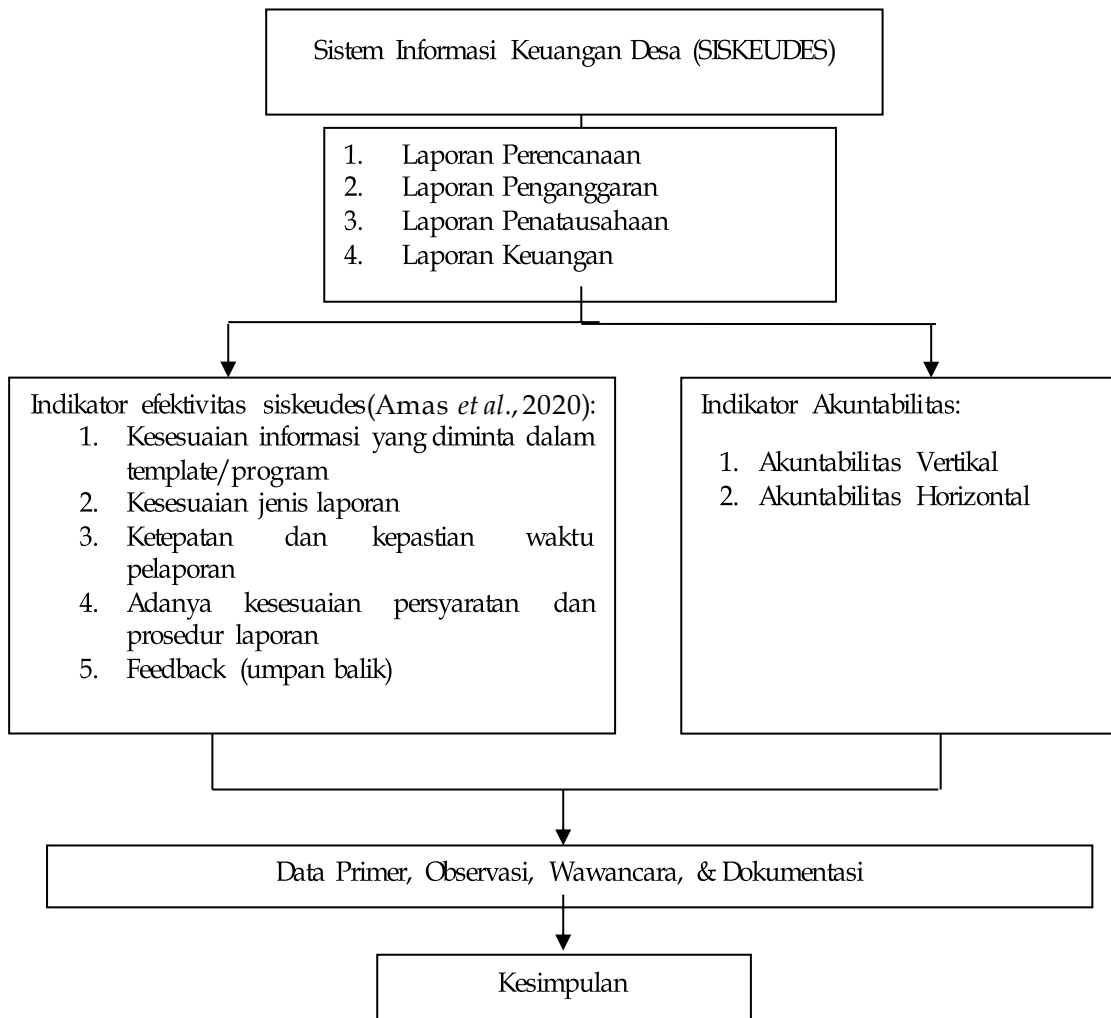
Sistem Informasi Keuangan Desa (SISKEUDES)

1. Laporan Perencanaan
2. Laporan Penganggaran
3. Laporan Penatausahaan
4. Laporan Keuangan

Indikator efektivitas siskeudes(Amas *et al*., 2020):
1. Kesesuaian informasi yang diminta dalam template/program
2. Kesesuaian jenis laporan
3. Ketepatan dan kepastian waktu pelaporan
4. Adanya kesesuaian persyaratan dan prosedur laporan
5. Feedback (umpan balik)

Indikator Akuntabilitas:
1. Akuntabilitas Vertikal
2. Akuntabilitas Horizontal

Data Primer, Observasi, Wawancara, & Dokumentasi

Kesimpulan